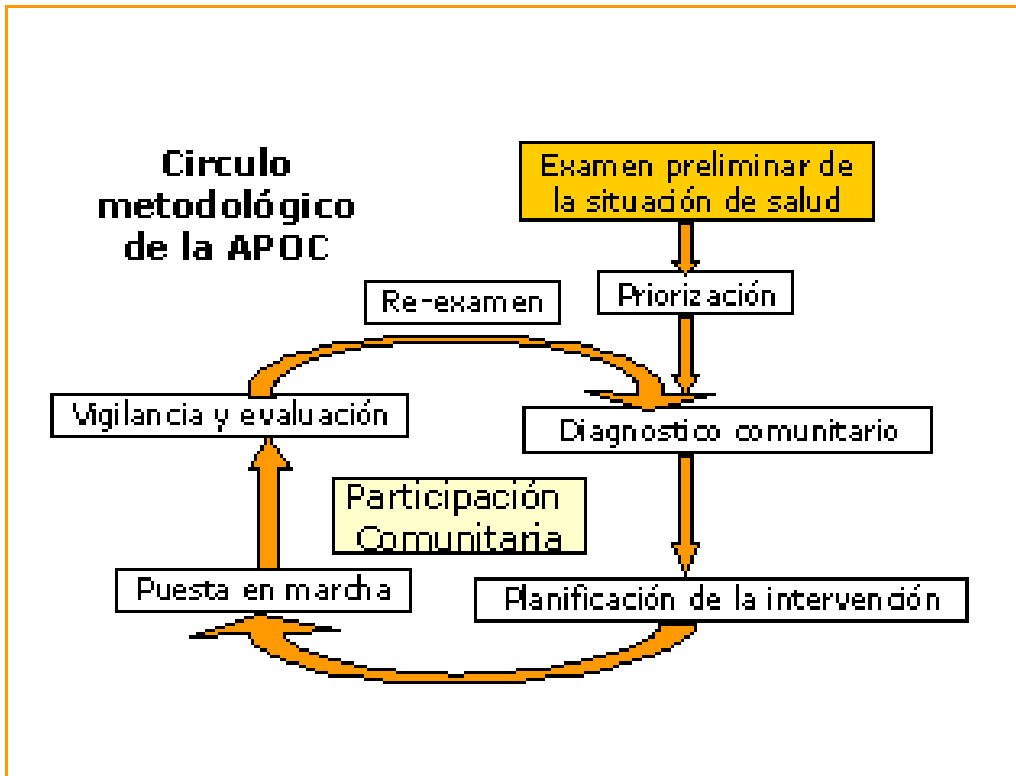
Circulo metodológico de la APOC

Examen preliminar de la situación de salud

Priorización

Re-examen

Vigilancia y evaluación

Diagnostico comunitario

Participación Comunitaria

Puesta en marcha

Planificación de la intervención